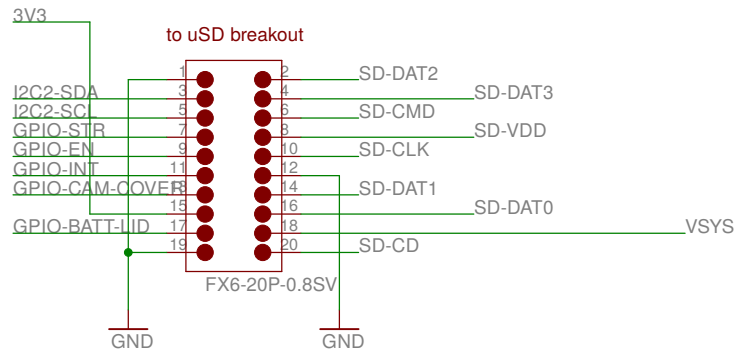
3V3

to uSD breakout

1 2 SD-DAT2
I2C2-SDA 3 4 SD-DAT3
I2C2-SCL 5 6 SD-CMD
GPIO-STR 7 8 SD-VDD
GPIO-EN 9 10 SD-CLK
GPIO-INT 11 12
GPIO-CAM-COVER 13 14 SD-DAT1
15 16 SD-DAT0
GPIO-BATT-LID 17 18 VSYS
19 20 SD-CD

FX6-20P-0.8SV

GND GND